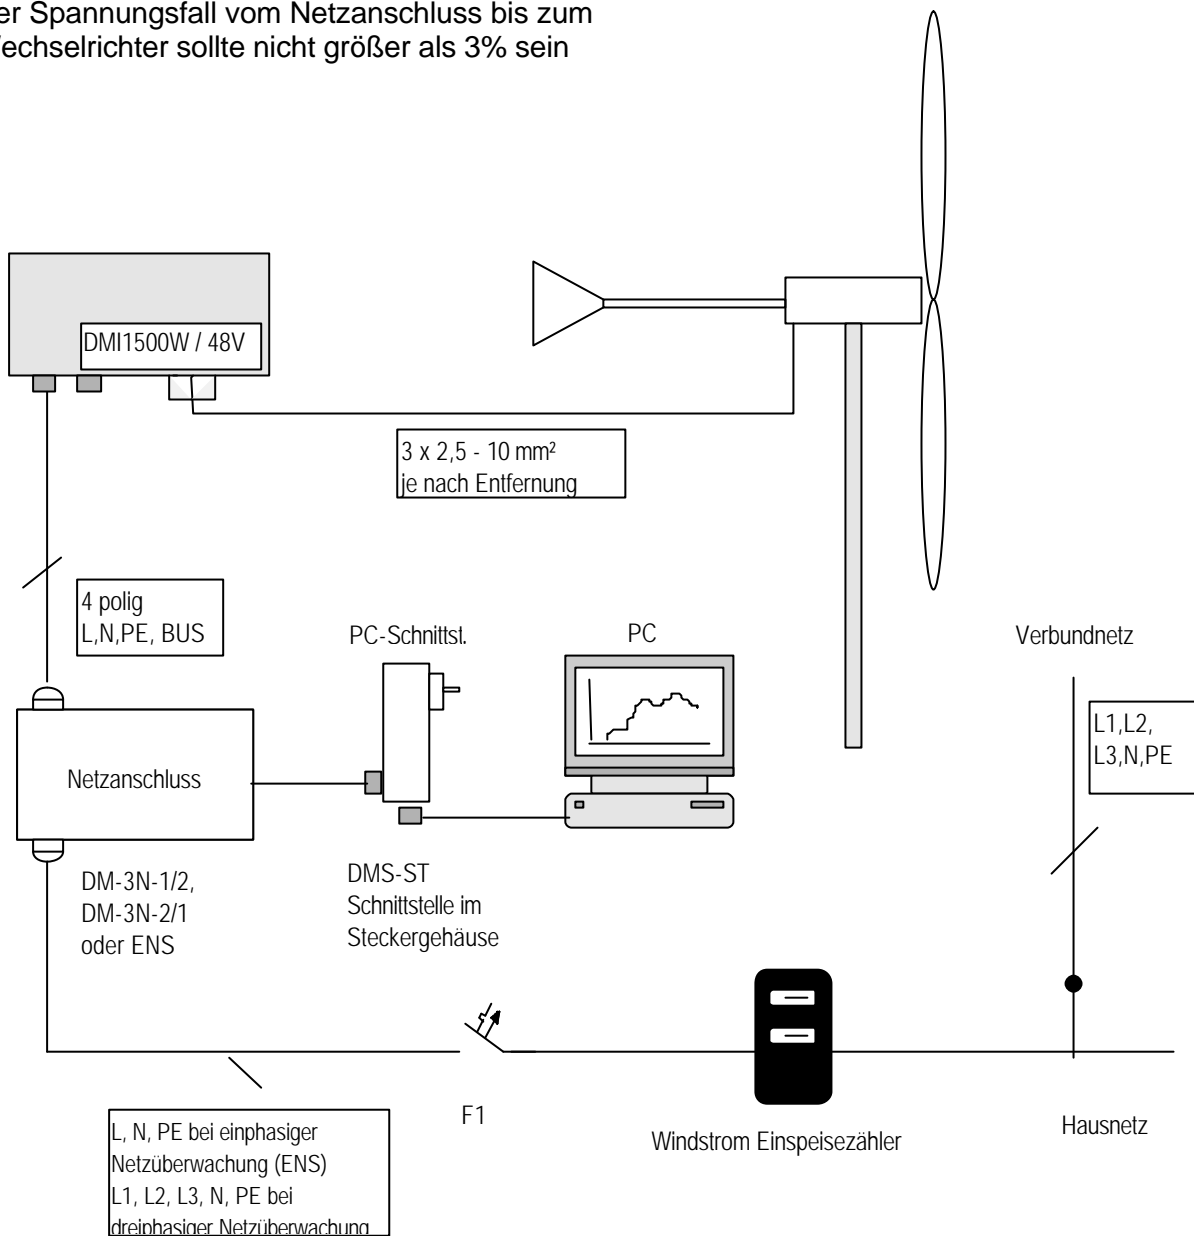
er Spannungsfall vom Netzanschluss bis zum
echselrichter sollte nicht größer als 3% sein

DMI1500W / 48V

3 x 2,5 - 10 mm²
je nach Entfernung

4 polig
L,N,PE, BUS

PC-Schnittst.

PC

Verbundnetz

L1,L2,
L3,N,PE

Netzanschluss

DM-3N-1/2,
DM-3N-2/1
oder ENS

DMS-ST
Schnittstelle im
Steckergehäuse

L, N, PE bei einphasiger Netzüberwachung (ENS)
L1, L2, L3, N, PE bei dreiphasiger Netzüberwachung

F1

Windstrom Einspeisezähler

Hausnetz